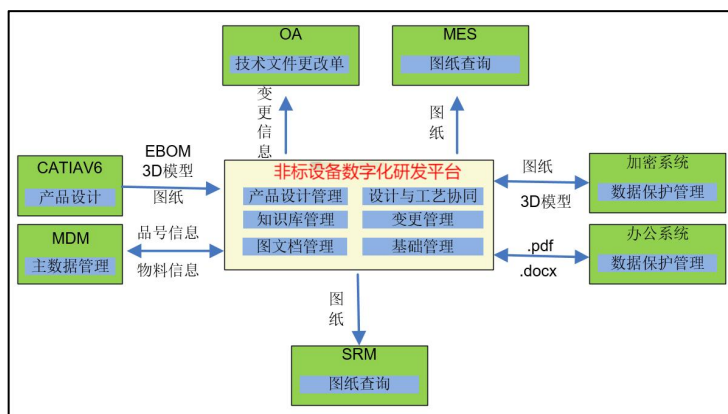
OA
技术文件更改单

MES
图纸查询

变更信息

图纸

CATIAV6
产品设计

EBOM
3D模型
图纸

非标设备数字化研发平台
产品设计管理
设计与工艺协同
知识库管理
变更管理
图文档管理
基础管理

图纸
3D模型

加密系统
数据保护管理

MDM
主数据管理

品号信息
物料信息

.pdf
.docx

办公系统
数据保护管理

图纸

SRM
图纸查询